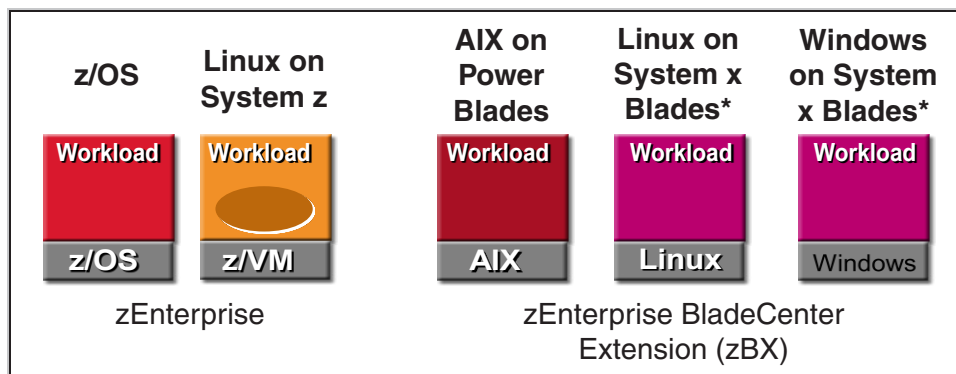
z/OS

Linux on System z

AIX on Power Blades

Linux on System x Blades*

Windows on System x Blades*

Workload

z/OS

Workload

z/VM

Workload

AIX

Workload

Linux

Workload

Windows

zEnterprise

zEnterprise BladeCenter Extension (zBX)